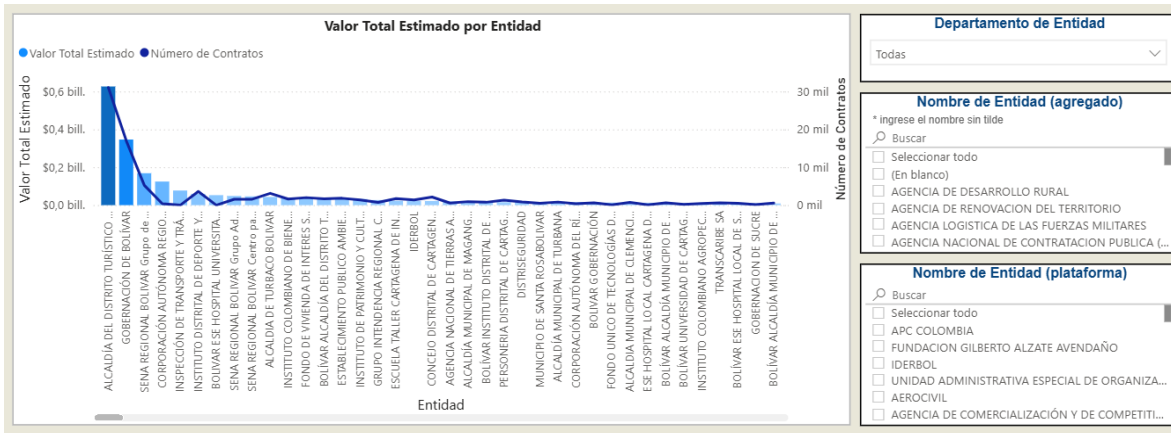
Valor Total Estimado por Entidad

Valor Total Estimado   Número de Contratos

Valor Total Estimado

$0,6 bill.
$0,4 bill.
$0,2 bill.
$0,0 bill.

30 mil
20 mil
10 mil
0 mil

Número de Contratos

ALCALDÍA DEL DISTRITO TURÍSTICO ...
GOBERNACIÓN DE BOLÍVAR
SENA REGIONAL BOLÍVAR Grupo de ...
CORPORACIÓN AUTÓNOMA REGIO...
INSPECCIÓN DE TRANSPORTE Y TRÁ...
INSTITUTO DISTRITAL DE DEPORTE Y...
BOLIVAR ESE HOSPITAL UNIVERSITA...
SENA REGIONAL BOLIVAR Grupo Ad...
SENA REGIONAL BOLIVAR Centro pa...
ALCALDÍA DE TURBACO BOLIVAR
INSTITUTO COLOMBIANO DE BIENE...
FONDO DE VIVIENDA DE INTERES S...
BOLÍVAR ALCALDÍA DEL DISTRITO T...
ESTABLECIMIENTO PUBLICO AMBIE...
INSTITUTO DE PATRIMONIO Y CULT...
GRUPO INTENDENCIA REGIONAL C...
ESCUELA TALLER CARTAGENA DE IN...
IDERBOL
CONCEJO DISTRITAL DE CARTAGEN...
AGENCIA NACIONAL DE TIERRAS A...
ALCALDÍA MUNICIPAL DE MAGANG...
BOLÍVAR INSTITUTO DISTRITAL DE ...
PERSONERIA DISTRITAL DE CARTAG...
DISTRISEGURIDAD
MUNICIPIO DE SANTA ROSABOLIVAR
ALCALDÍA MUNICIPAL DE TURBANA
CORPORACIÓN AUTÓNOMA DEL RÍ...
BOLIVAR GOBERNACIÓN
FONDO ÚNICO DE TECNOLOGÍAS D...
ALCALDÍA MUNICIPAL DE CLEMENC...
ESE HOSPITAL LOCAL CARTAGENA D...
BOLÍVAR ALCALDÍA MUNICIPIO DE ...
BOLÍVAR UNIVERSIDAD DE CARTAG...
INSTITUTO COLOMBIANO AGROPEC...
TRANSCARIBE SA
BOLÍVAR ESE HOSPITAL LOCAL DE S...
GOBERNACION DE SUCRE
BOLÍVAR ALCALDÍA MUNICIPIO DE ...

Entidad

Departamento de Entidad
Todas

Nombre de Entidad (agregado)
* ingrese el nombre sin tilde
Buscar
Seleccionar todo
(En blanco)
AGENCIA DE DESARROLLO RURAL
AGENCIA DE RENOVACION DEL TERRITORIO
AGENCIA LOGISTICA DE LAS FUERZAS MILITARES
AGENCIA NACIONAL DE CONTRATACION PUBLICA (...

Nombre de Entidad (plataforma)
Buscar
Seleccionar todo
APC COLOMBIA
FUNDACION GILBERTO ALZATE AVENDAÑO
IDERBOL
UNIDAD ADMINISTRATIVA ESPECIAL DE ORGANIZA...
AEROCIVIL
AGENCIA DE COMERCIALIZACIÓN Y DE COMPETITI...